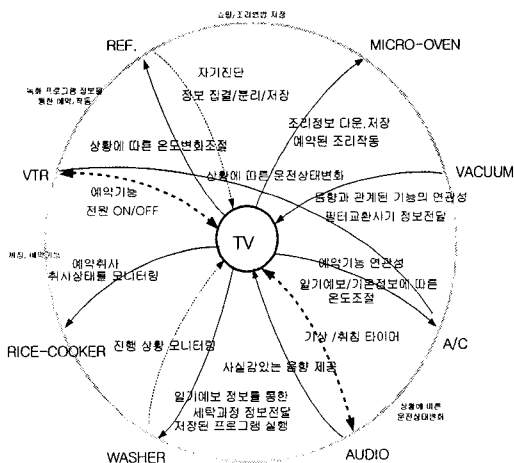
쇼핑/조리정보 저장

REF.

MICRO-OVEN

녹화 프로그램 정보를 통한 예약 작동

자기진단

정보 집결/분리/저장

조리정보 다운,저장

예약된 조리작동

상황에 따른 온도변화조절

VTR

상황에 따른 운전상태변화

VACUUM

예약기능

음향과 관계된 기능의 연관성

전원 ON/OFF

필터교환시기 정보전달

TV

저장, 예약정보

예약취사

취사상태를 모니터링

예약기능 연관성

일기예보/기온정보에 따른 온도조절

가상 /취침 타이머

RICE-COOKER

진행 상황 모니터링

A/C

사실감있는 음향 제공

일기예보 정보를 통한 세탁과정 정보전달

저장된 프로그램 실행

상황에 따른 운전상태변화

WASHER

AUDIO